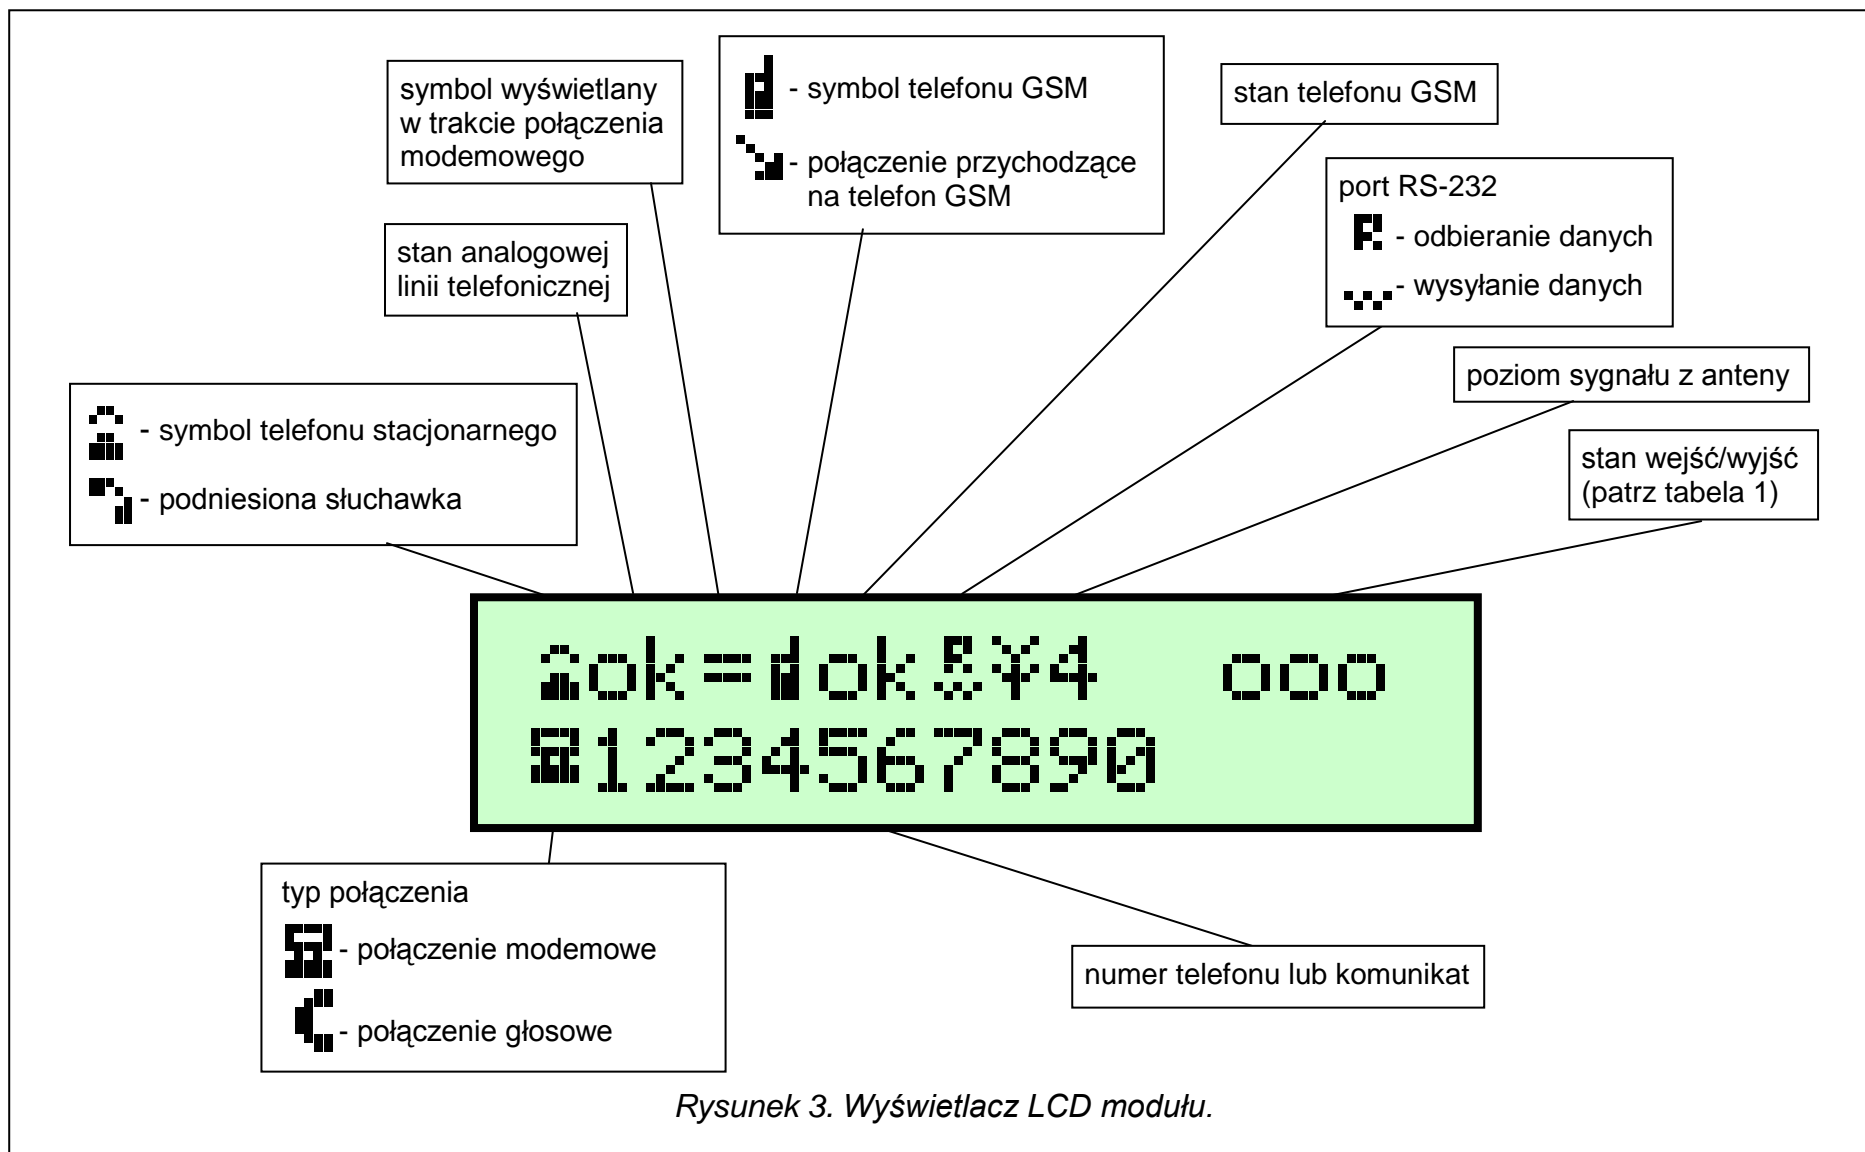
symbol wyświetlany w trakcie połączenia modemowego

- symbol telefonu GSM

- połączenie przychodzące na telefon GSM

stan telefonu GSM

port RS-232

- odbieranie danych

- wysyłanie danych

stan analogowej linii telefonicznej

poziom sygnału z anteny

- symbol telefonu stacjonarnego

- podniesiona słuchawka

stan wejść/wyjść (patrz tabela 1)

ok=ok 4 ooo
1234567890

typ połączenia

- połączenie modemowe

- połączenie głosowe

numer telefonu lub komunikat

*Rysunek 3. Wyświetlacz LCD modułu.*